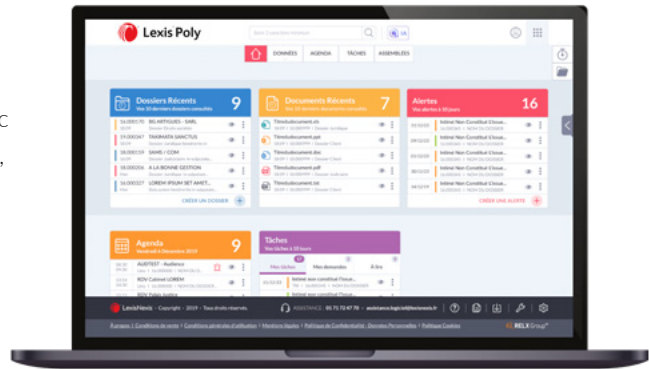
Lexis Poly

DONNÉES AGENDA TÂCHES ASSEMBLÉES

Dossiers Récents 9

BIG ARTIQUES - SARL

TANNATA SANCTUS

SAMIS / COM

A LA BONNE GESTION

LOREM IPSUM SET AMET...

CRÉER UN DOSSIER

Documents Récents 7

Titredudocument.docx

Titredudocument.ppt

Titredudocument.doc

Titredudocument.pdf

Titredudocument.txt

Alertes 16

Intimé Non Constitué Closure...

Intimé Non Constitué Closure...

Intimé Non Constitué Closure...

Intimé Non Constitué Closure...

Intimé Non Constitué Closure...

CRÉER UNE ALERTE

Agenda 9

AUDITEST - Audience

RDV Cabinet LOREM

RDV Palais Justice

Tâches

Mes tâches Mes demandes À tiers

Intimé non constitué Closure...

Intimé non constitué Closure...

LexisNexis · Copyright · 2019 · Tous droits réservés

ASSISTANCE

RELX Group